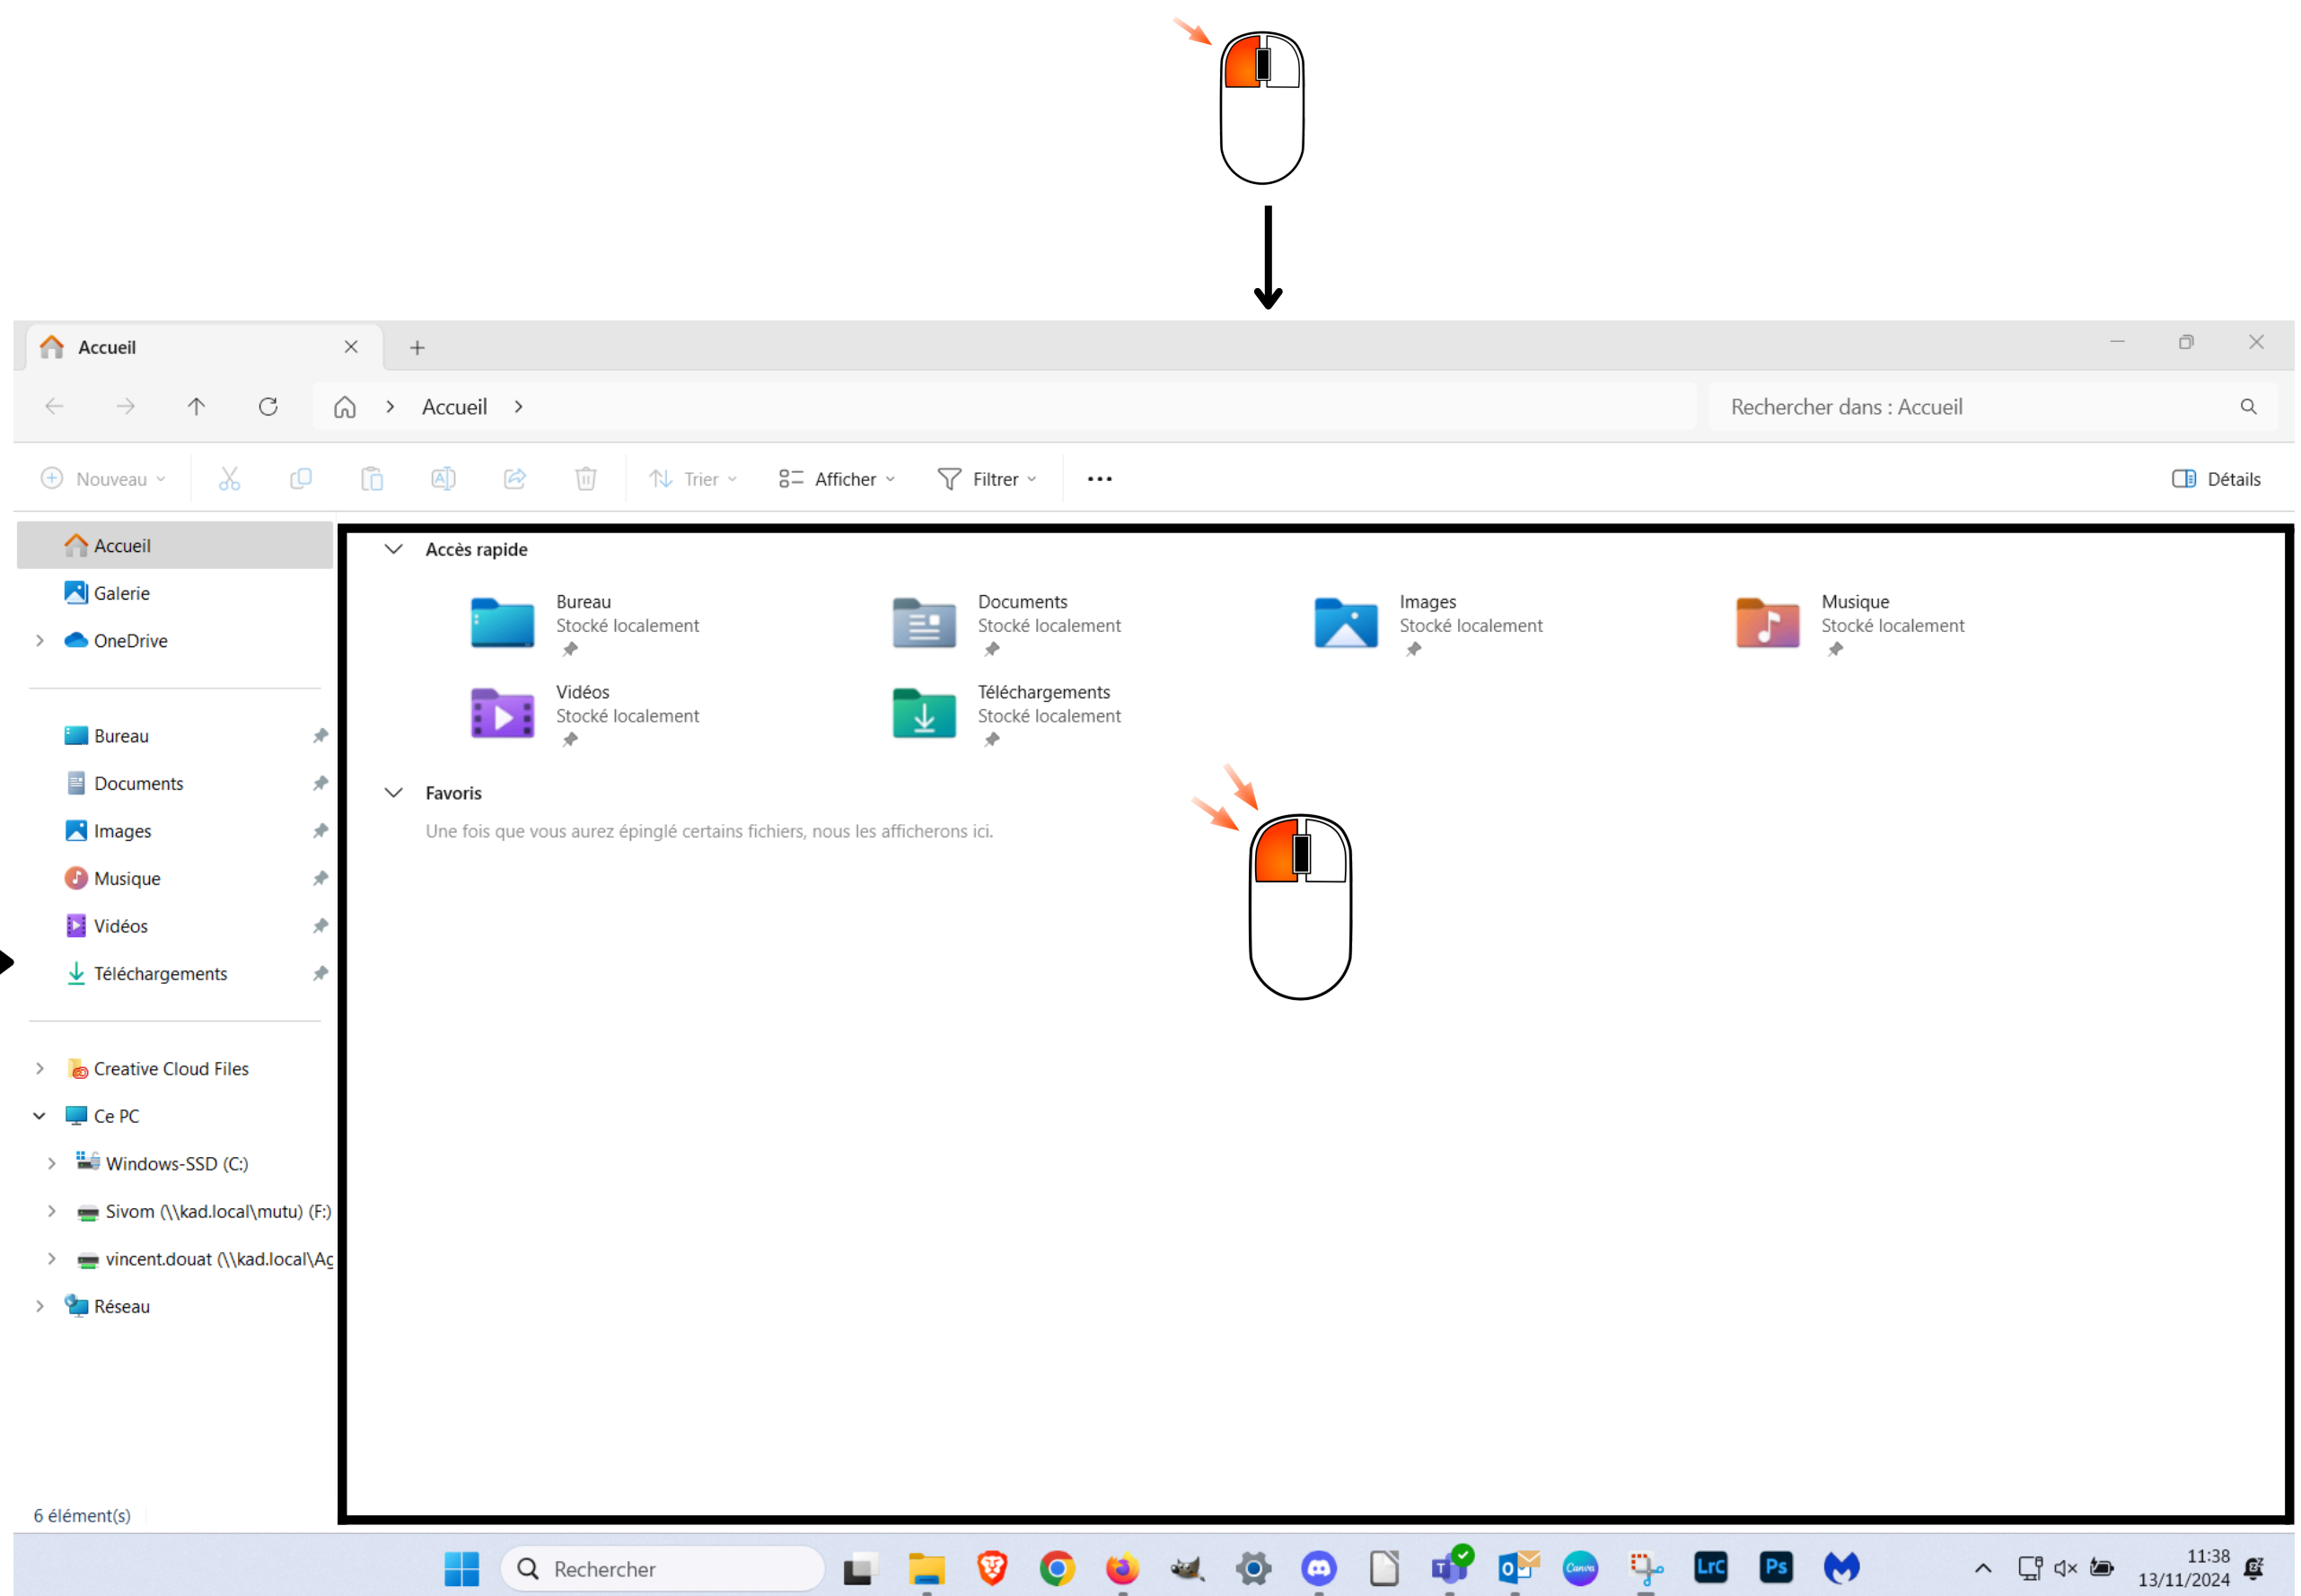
Accueil

Accueil

Rechercher dans : Accueil

Nouveau Trier Afficher Filtrer ··· Détails

Accueil
Galerie
OneDrive

Bureau
Documents
Images
Musique
Vidéos
Téléchargements

Creative Cloud Files
Ce PC
Windows-SSD (C:)
Sivom (\\kad.local\mutu) (F:)
vincent.douat (\\kad.local\Ac
Réseau

6 élément(s)

Accès rapide

Bureau
Stocké localement

Documents
Stocké localement

Images
Stocké localement

Musique
Stocké localement

Vidéos
Stocké localement

Téléchargements
Stocké localement

Favoris

Une fois que vous aurez épinglé certains fichiers, nous les afficherons ici.

Rechercher

11:38
13/11/2024